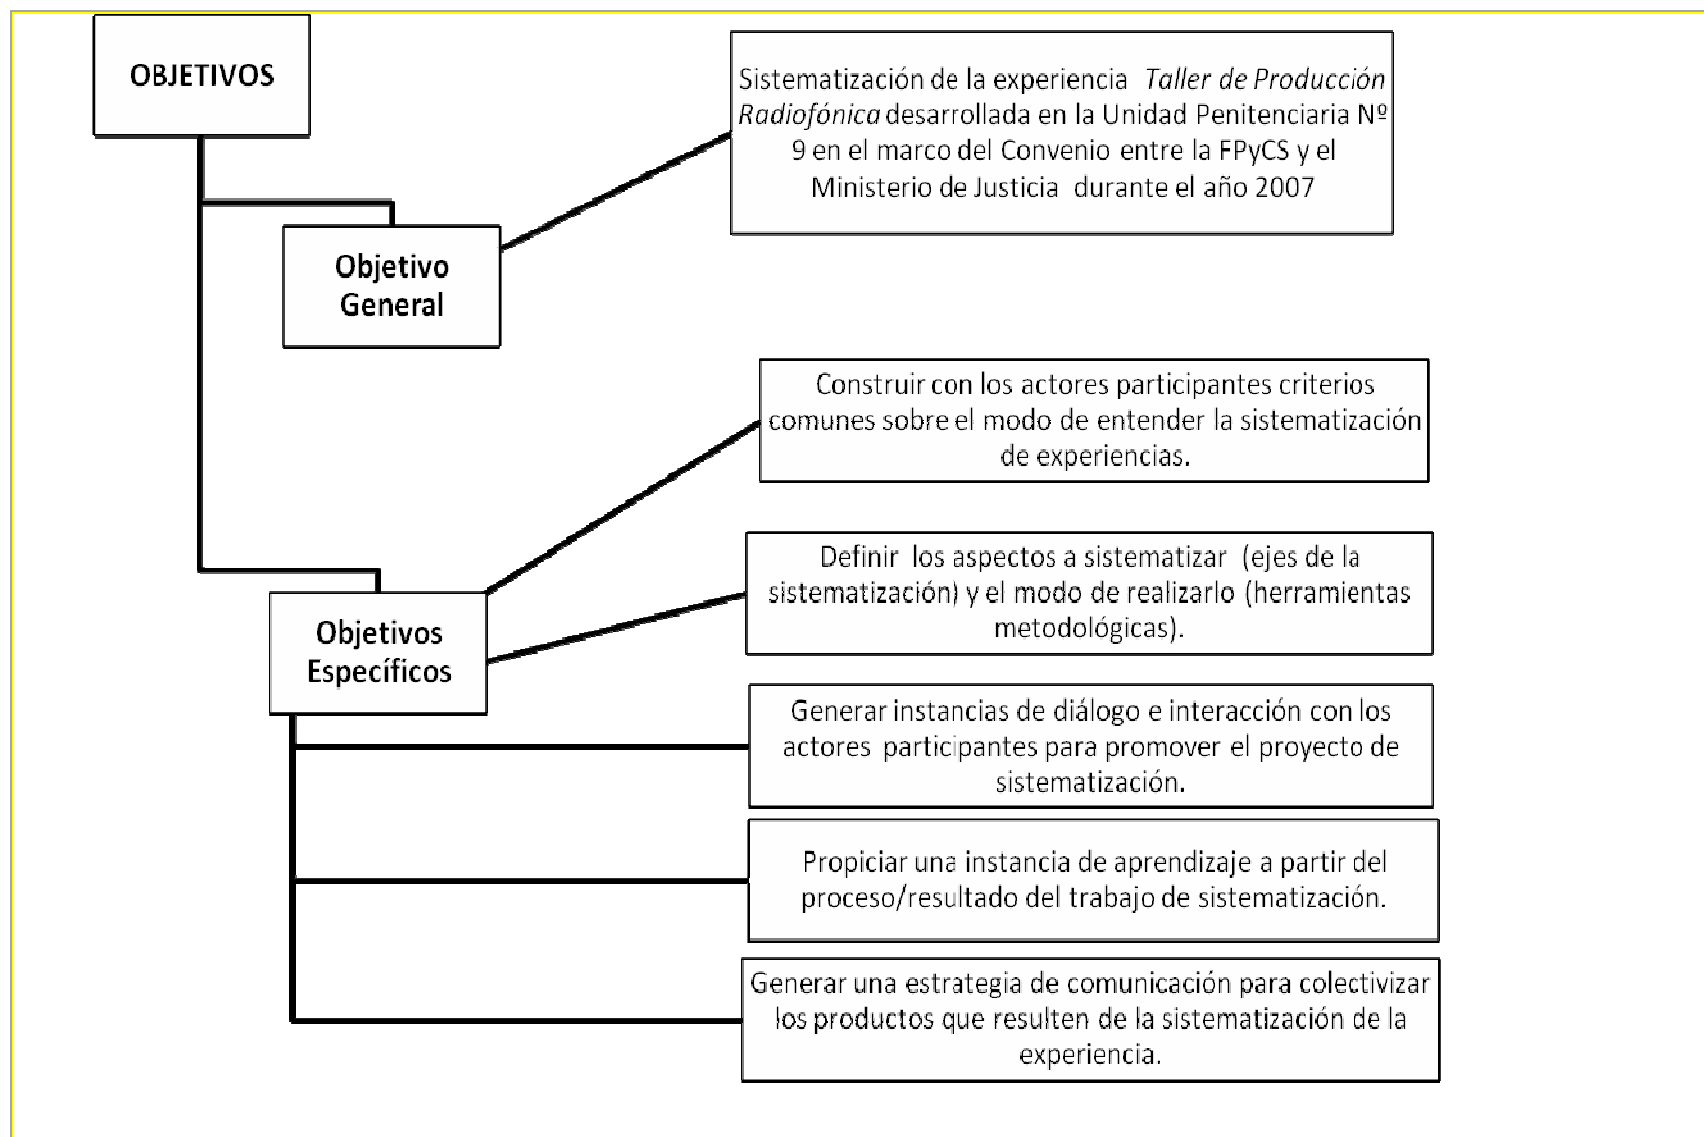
OBJETIVOS

Objetivo General

Sistematización de la experiencia *Taller de Producción Radiofónica* desarrollada en la Unidad Penitenciaria Nº 9 en el marco del Convenio entre la FPyCS y el Ministerio de Justicia durante el año 2007

Objetivos Específicos

Construir con los actores participantes criterios comunes sobre el modo de entender la sistematización de experiencias.

Definir los aspectos a sistematizar (ejes de la sistematización) y el modo de realizarlo (herramientas metodológicas).

Generar instancias de diálogo e interacción con los actores participantes para promover el proyecto de sistematización.

Propiciar una instancia de aprendizaje a partir del proceso/resultado del trabajo de sistematización.

Generar una estrategia de comunicación para colectivizar los productos que resulten de la sistematización de la experiencia.